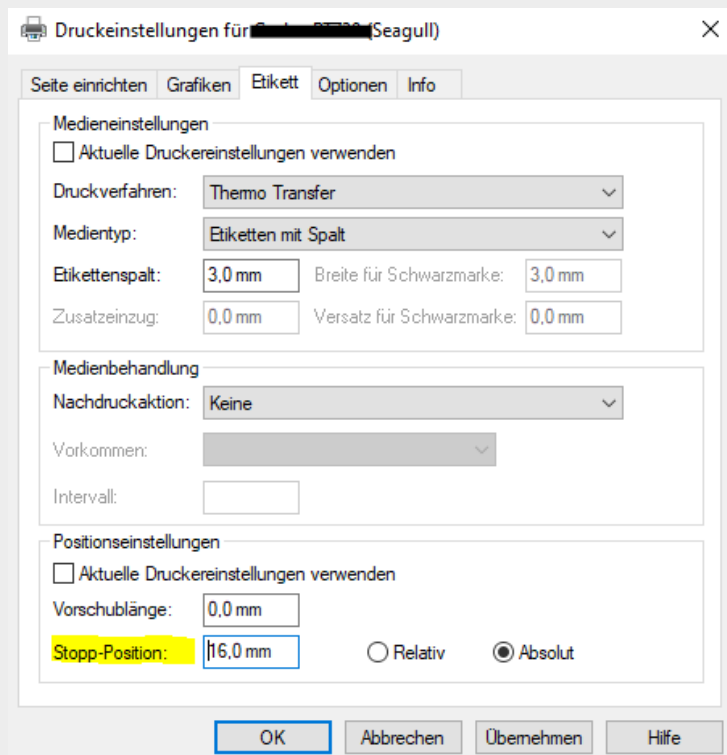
Druckeinstellungen für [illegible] (Seagull)

Seite einrichten | Grafiken | Etikett | Optionen | Info

Medieneinstellungen

Aktuelle Druckereinstellungen verwenden

Druckverfahren: Thermo Transfer

Medientyp: Etiketten mit Spalt

Etikettenspalt: 3,0 mm

Breite für Schwarzmarke: 3,0 mm

Zusatzeinzug: 0,0 mm

Versatz für Schwarzmarke: 0,0 mm

Medienbehandlung

Nachdruckaktion: Keine

Vorkommen:

Intervall:

Positionseinstellungen

Aktuelle Druckereinstellungen verwenden

Vorschublänge: 0,0 mm

Stopp-Position: 16,0 mm

Relativ

Absolut

OK | Abbrechen | Übernehmen | Hilfe